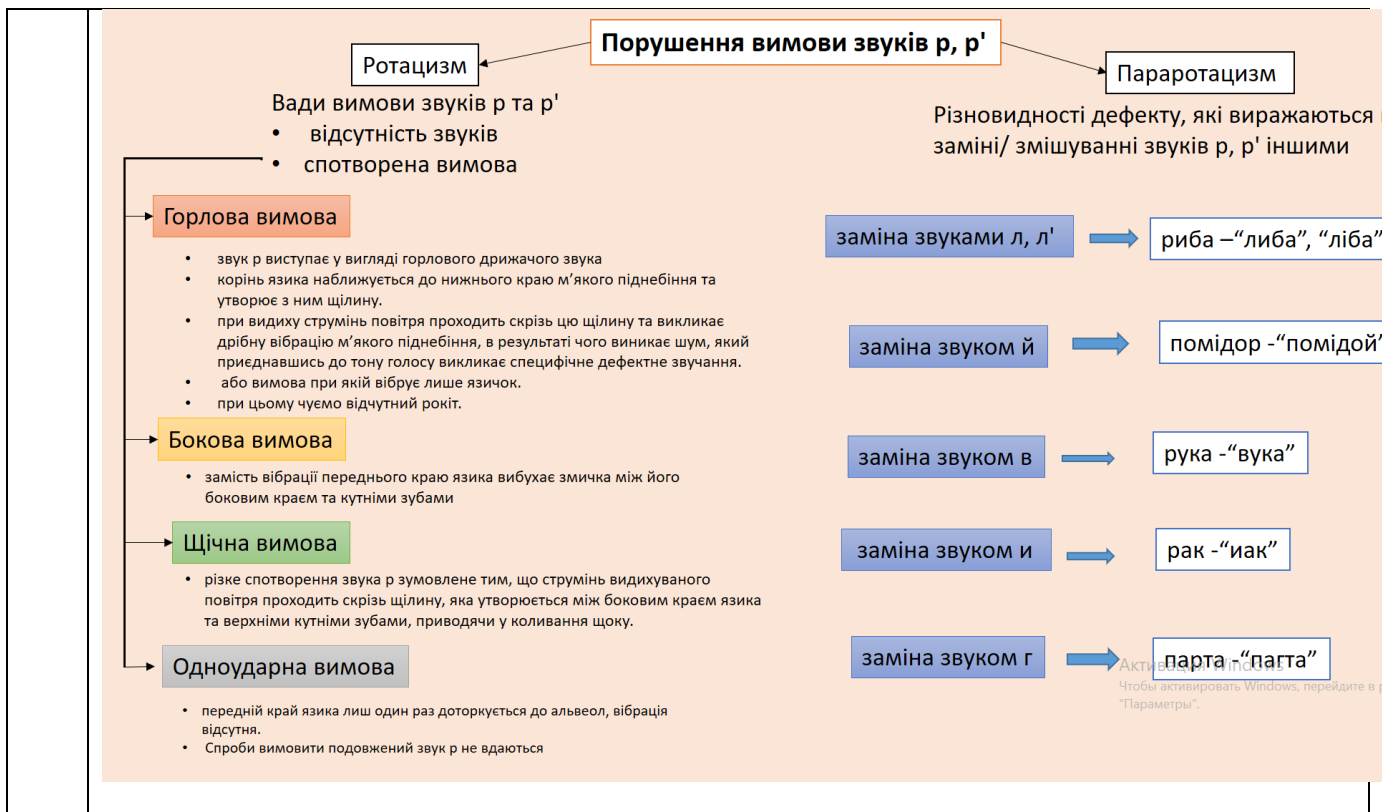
Порушення вимови звуків р, р'

Ротацизм

Параротацизм

Вади вимови звуків р та р'
• відсутність звуків
• спотворена вимова

Різновидності дефекту, які виражаються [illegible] заміні/ змішуванні звуків р, р' іншими

Горлова вимова
• звук р виступає у вигляді горлового дрижачого звука
• корінь язика наближується до нижнього краю м'якого піднебіння та утворює з ним щілину.
• при видиху струмінь повітря проходить скрізь цю щілину та викликає дрібну вібрацію м'якого піднебіння, в результаті чого виникає шум, який приєднавшись до тону голосу викликає специфічне дефектне звучання.
• або вимова при якій вібрує лише язичок.
• при цьому чуємо відчутний рокіт.

Бокова вимова
• замість вібрації переднього краю язика вибухає змичка між його боковим краєм та кутніми зубами

Щічна вимова
• різке спотворення звука р зумовлене тим, що струмінь видихуваного повітря проходить скрізь щілину, яка утворюється між боковим краєм язика та верхніми кутніми зубами, приводячи у коливання щоку.

Одноударна вимова
• передній край язика лиш один раз доторкується до альвеол, вібрація відсутня.
• Спроби вимовити подовжений звук р не вдаються

заміна звуками л, л' → риба –"либа", "ліба"

заміна звуком й → помідор -"помідой"

заміна звуком в → рука -"вука"

заміна звуком и → рак -"иак"

заміна звуком г → парта -"пагта"

Активация Windows
Чтобы активировать Windows, перейдите в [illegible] "Параметры".